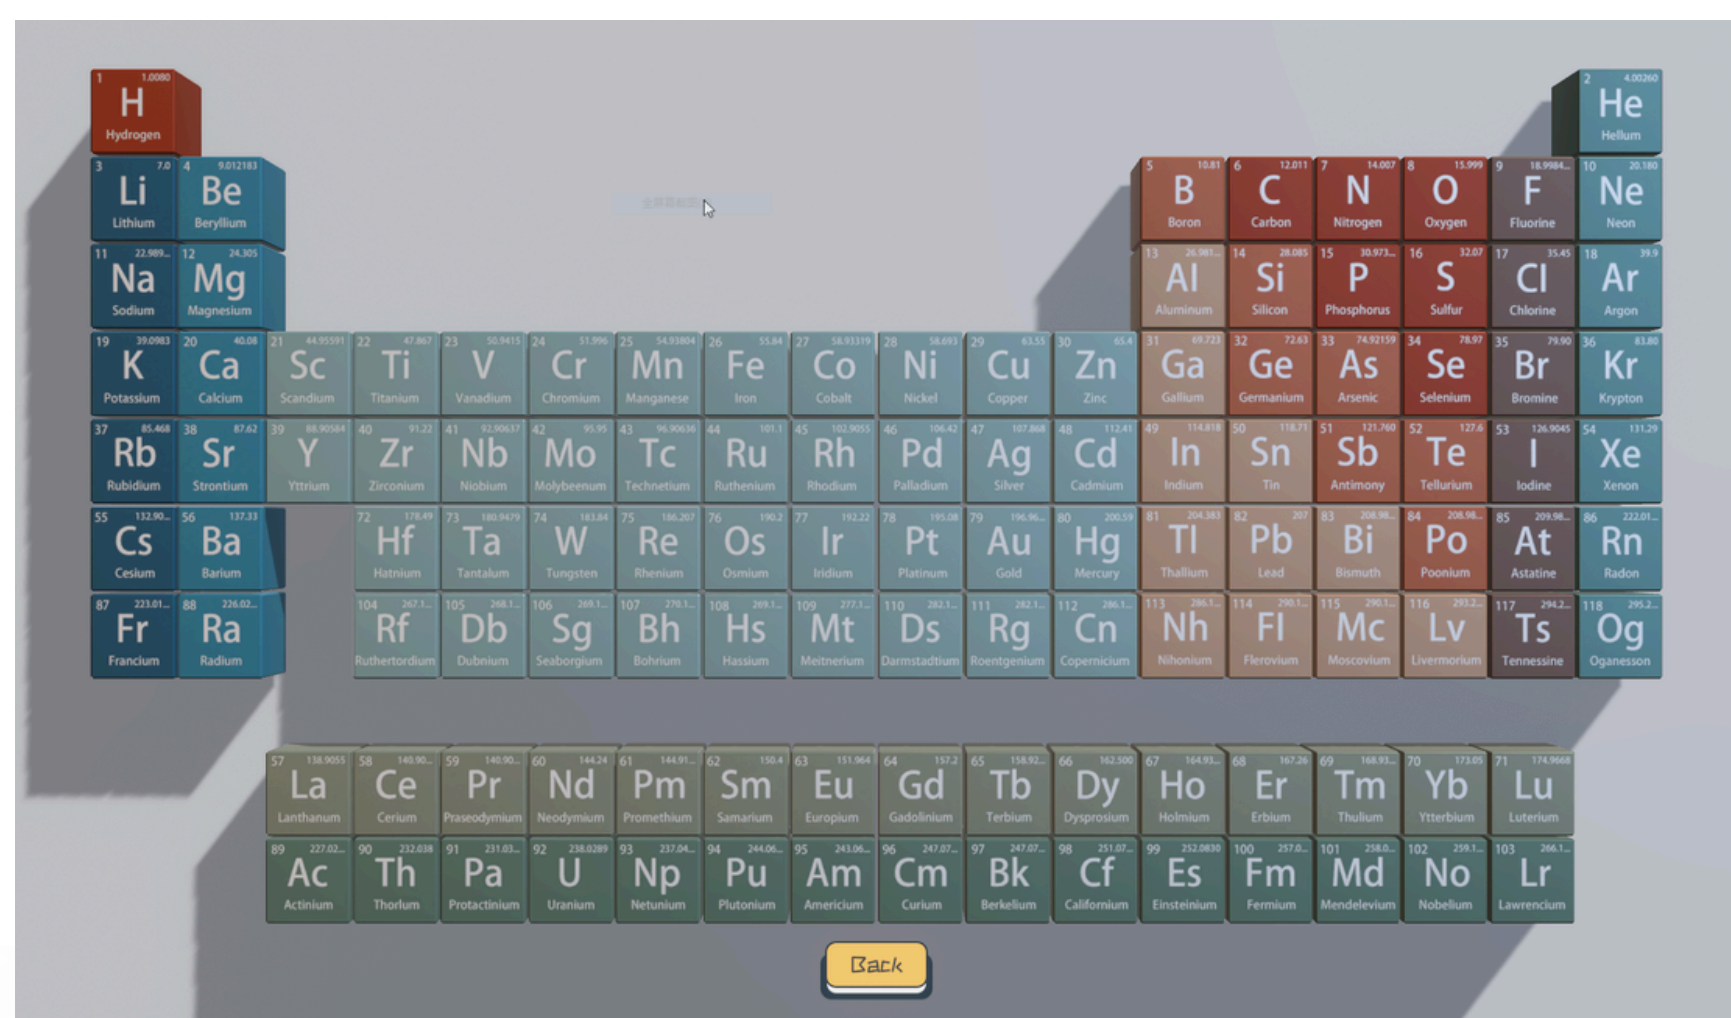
1 1.0080 H Hydrogen

2 4.00260 He Helium

3 7.0 Li Lithium

4 9.012183 Be Beryllium

5 10.81 B Boron

6 12.011 C Carbon

7 14.007 N Nitrogen

8 15.999 O Oxygen

9 18.9984... F Fluorine

10 20.180 Ne Neon

11 22.989... Na Sodium

12 24.305 Mg Magnesium

13 26.981... Al Aluminum

14 28.085 Si Silicon

15 30.973... P Phosphorus

16 32.07 S Sulfur

17 35.45 Cl Chlorine

18 39.9 Ar Argon

19 39.0983 K Potassium

20 40.08 Ca Calcium

21 44.95591 Sc Scandium

22 47.867 Ti Titanium

23 50.9415 V Vanadium

24 51.996 Cr Chromium

25 54.93804 Mn Manganese

26 55.84 Fe Iron

27 58.93319 Co Cobalt

28 58.693 Ni Nickel

29 63.55 Cu Copper

30 65.4 Zn Zinc

31 69.723 Ga Gallium

32 72.63 Ge Germanium

33 74.92159 As Arsenic

34 78.97 Se Selenium

35 79.90 Br Bromine

36 83.80 Kr Krypton

37 85.468 Rb Rubidium

38 87.62 Sr Strontium

39 88.90584 Y Yttrium

40 91.22 Zr Zirconium

41 92.90637 Nb Niobium

42 95.95 Mo Molybdenum

43 96.90636 Tc Technetium

44 101.1 Ru Ruthenium

45 102.9055 Rh Rhodium

46 106.42 Pd Palladium

47 107.868 Ag Silver

48 112.41 Cd Cadmium

49 114.818 In Indium

50 118.71 Sn Tin

51 121.760 Sb Antimony

52 127.6 Te Tellurium

53 126.9045 I Iodine

54 131.29 Xe Xenon

55 132.90... Cs Cesium

56 137.33 Ba Barium

72 178.49 Hf Hafnium

73 180.9479 Ta Tantalum

74 183.84 W Tungsten

75 186.207 Re Rhenium

76 190.2 Os Osmium

77 192.22 Ir Iridium

78 195.08 Pt Platinum

79 196.96... Au Gold

80 200.59 Hg Mercury

81 204.383 Tl Thallium

82 207 Pb Lead

83 208.98... Bi Bismuth

84 208.98... Po Polonium

85 209.98... At Astatine

86 222.01... Rn Radon

87 223.01... Fr Francium

88 226.02... Ra Radium

104 267.1... Rf Rutherfordium

105 268.1... Db Dubnium

106 269.1... Sg Seaborgium

107 270.1... Bh Bohrium

108 269.1... Hs Hassium

109 277.1... Mt Meitnerium

110 282.1... Ds Darmstadtium

111 282.1... Rg Roentgenium

112 286.1... Cn Copernicium

113 286.1... Nh Nihonium

114 290.1... Fl Flerovium

115 290.1... Mc Moscovium

116 293.2... Lv Livermorium

117 294.2... Ts Tennessine

118 295.2... Og Oganesson

57 138.9055 La Lanthanum

58 140.90... Ce Cerium

59 140.90... Pr Praseodymium

60 144.24 Nd Neodymium

61 144.91... Pm Promethium

62 150.4 Sm Samarium

63 151.964 Eu Europium

64 157.2 Gd Gadolinium

65 158.92... Tb Terbium

66 162.500 Dy Dysprosium

67 164.93... Ho Holmium

68 167.26 Er Erbium

69 168.93... Tm Thulium

70 173.05 Yb Ytterbium

71 174.9668 Lu Luterium

89 227.02... Ac Actinium

90 232.038 Th Thorium

91 231.03... Pa Protactinium

92 238.0289 U Uranium

93 237.04... Np Neptunium

94 244.06... Pu Plutonium

95 243.06... Am Americium

96 247.07... Cm Curium

97 247.07... Bk Berkelium

98 251.07... Cf Californium

99 252.0830 Es Einsteinium

100 257.0... Fm Fermium

101 258.0... Md Mendelevium

102 259.1... No Nobelium

103 266.1... Lr Lawrencium

Back